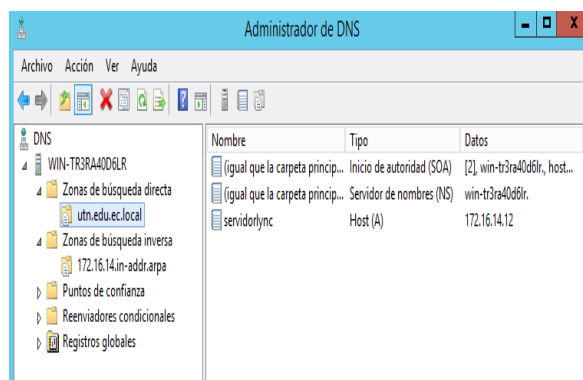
Administrador de DNS

Archivo Acción Ver Ayuda

DNS
WIN-TR3RA40D6LR
Zonas de búsqueda directa
utn.edu.ec.local
Zonas de búsqueda inversa
172.16.14.in-addr.arpa
Puntos de confianza
Reenviadores condicionales
Registros globales

| Nombre | Tipo | Datos |
|---|---|---|
| (igual que la carpeta princip... | Inicio de autoridad (SOA) | [2], win-tr3ra40d6lr., host... |
| (igual que la carpeta princip... | Servidor de nombres (NS) | win-tr3ra40d6lr. |
| servidorlync | Host (A) | 172.16.14.12 |